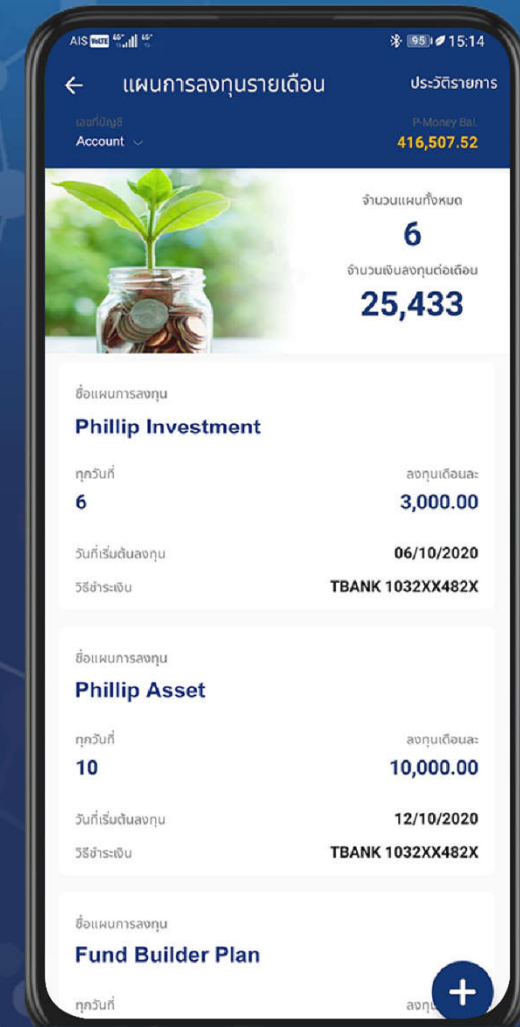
AIS VoLTE 4G 4G 95 15:14

← แผนการลงทุนรายเดือน ประวัติรายการ

เลขที่บัญชี
Account

P-Money Bal.
416,507.52

จำนวนแผนทั้งหมด
6
จำนวนเงินลงทุนต่อเดือน
25,433

ชื่อแผนการลงทุน
Phillip Investment
ทุกวันที่
6
ลงทุนเดือนละ
3,000.00
วันที่เริ่มต้นลงทุน
06/10/2020
วิธีชำระเงิน
TBANK 1032XX482X

ชื่อแผนการลงทุน
Phillip Asset
ทุกวันที่
10
ลงทุนเดือนละ
10,000.00
วันที่เริ่มต้นลงทุน
12/10/2020
วิธีชำระเงิน
TBANK 1032XX482X

ชื่อแผนการลงทุน
Fund Builder Plan
ทุกวันที่
ลงทุ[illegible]
+